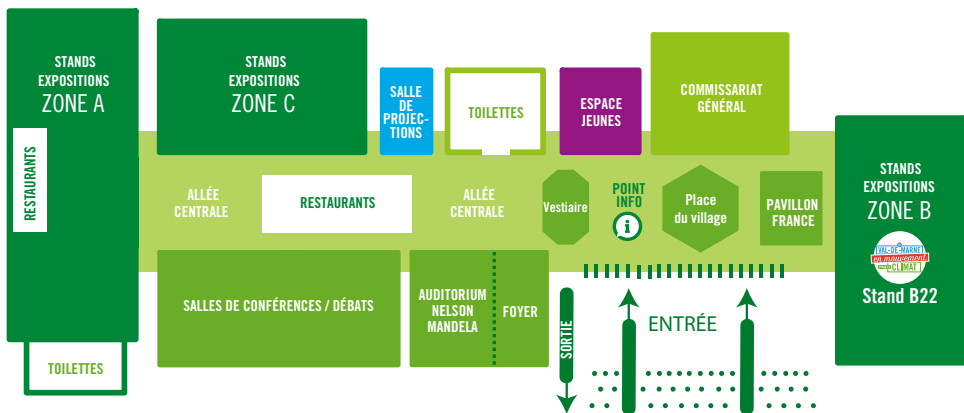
STANDS EXPOSITIONS ZONE A

RESTAURANTS

TOILETTES

STANDS EXPOSITIONS ZONE C

SALLE DE PROJECTIONS

TOILETTES

ESPACE JEUNES

COMMISSARIAT GÉNÉRAL

STANDS EXPOSITIONS ZONE B

VAL-DE-MARNE en mouvement pour le CLIMAT

Stand B22

ALLÉE CENTRALE

RESTAURANTS

ALLÉE CENTRALE

Vestiaire

POINT INFO

Place du village

PAVILLON FRANCE

SALLES DE CONFÉRENCES / DÉBATS

AUDITORIUM NELSON MANDELA

FOYER

SORTIE

ENTRÉE